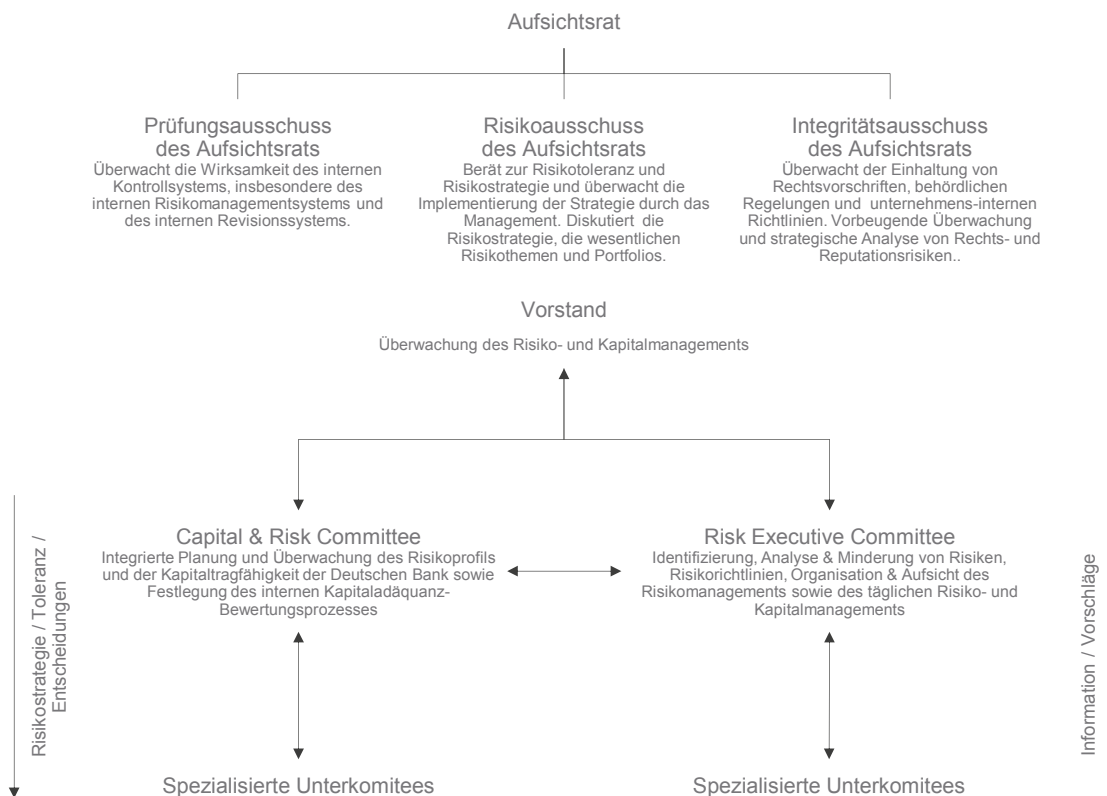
Aufsichtsrat

Prüfungsausschuss des Aufsichtsrats
Überwacht die Wirksamkeit des internen Kontrollsystems, insbesondere des internen Risikomanagementsystems und des internen Revisionssystems.

Risikoausschuss des Aufsichtsrats
Berät zur Risikotoleranz und Risikostrategie und überwacht die Implementierung der Strategie durch das Management. Diskutiert die Risikostrategie, die wesentlichen Risikothemen und Portfolios.

Integritätsausschuss des Aufsichtsrats
Überwacht der Einhaltung von Rechtsvorschriften, behördlichen Regelungen und unternehmens-internen Richtlinien. Vorbeugende Überwachung und strategische Analyse von Rechts- und Reputationsrisiken..

Vorstand
Überwachung des Risiko- und Kapitalmanagements

Risikostrategie / Toleranz / Entscheidungen

Capital & Risk Committee
Integrierte Planung und Überwachung des Risikoprofils und der Kapitaltragfähigkeit der Deutschen Bank sowie Festlegung des internen Kapitaladäquanz-Bewertungsprozesses

Risk Executive Committee
Identifizierung, Analyse & Minderung von Risiken, Risikorichtlinien, Organisation & Aufsicht des Risikomanagements sowie des täglichen Risiko- und Kapitalmanagements

Information / Vorschläge

Spezialisierte Unterkomitees

Spezialisierte Unterkomitees